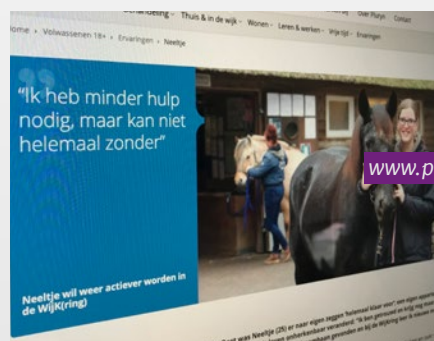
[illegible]handeling · Thuis & in de wijk · Wonen · Leren & werken · Vrije tijd · Ervaringen · Over Pluryn · Contact

Home › Volwassenen 18+ › Ervaringen › Neeltje

“Ik heb minder hulp nodig, maar kan niet helemaal zonder”

Neeltje wil weer actiever worden in de WijK(ring)

www.p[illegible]

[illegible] was Neeltje (25) er naar eigen zeggen 'helemaal klaar voor' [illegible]